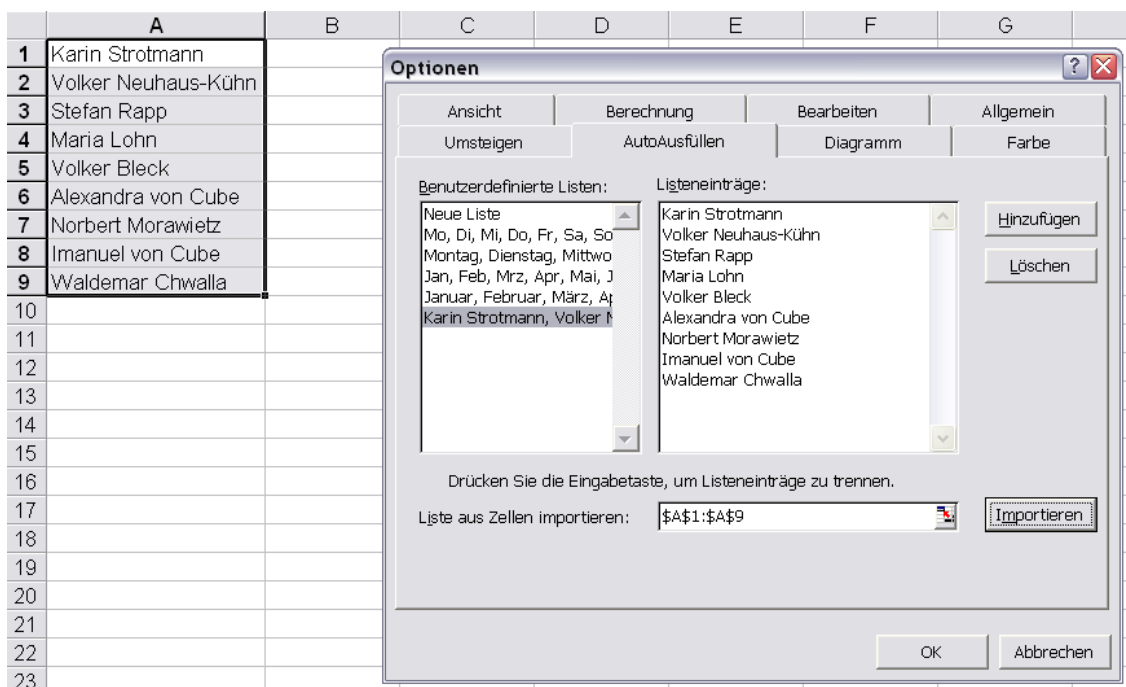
| | A | B | C | D | E | F | G |
|---|---|---|---|---|---|---|---|
| 1 | Karin Strotmann | | | | | | |
| 2 | Volker Neuhaus-Kühn | | | | | | |
| 3 | Stefan Rapp | | | | | | |
| 4 | Maria Lohn | | | | | | |
| 5 | Volker Bleck | | | | | | |
| 6 | Alexandra von Cube | | | | | | |
| 7 | Norbert Morawietz | | | | | | |
| 8 | Imanuel von Cube | | | | | | |
| 9 | Waldemar Chwalla | | | | | | |
| 10 | | | | | | | |
| 11 | | | | | | | |
| 12 | | | | | | | |
| 13 | | | | | | | |
| 14 | | | | | | | |
| 15 | | | | | | | |
| 16 | | | | | | | |
| 17 | | | | | | | |
| 18 | | | | | | | |
| 19 | | | | | | | |
| 20 | | | | | | | |
| 21 | | | | | | | |
| 22 | | | | | | | |
| 23 | | | | | | | |

Optionen

?

Ansicht
Berechnung
Bearbeiten
Allgemein
Umsteigen
AutoAusfüllen
Diagramm
Farbe

Benutzerdefinierte Listen:
Neue Liste
Mo, Di, Mi, Do, Fr, Sa, So
Montag, Dienstag, Mittwo
Jan, Feb, Mrz, Apr, Mai, J
Januar, Februar, März, Ap
Karin Strotmann, Volker N

Listeneinträge:
Karin Strotmann
Volker Neuhaus-Kühn
Stefan Rapp
Maria Lohn
Volker Bleck
Alexandra von Cube
Norbert Morawietz
Imanuel von Cube
Waldemar Chwalla

Hinzufügen
Löschen

Drücken Sie die Eingabetaste, um Listeneinträge zu trennen.

Liste aus Zellen importieren: $A$1:$A$9
Importieren

OK
Abbrechen